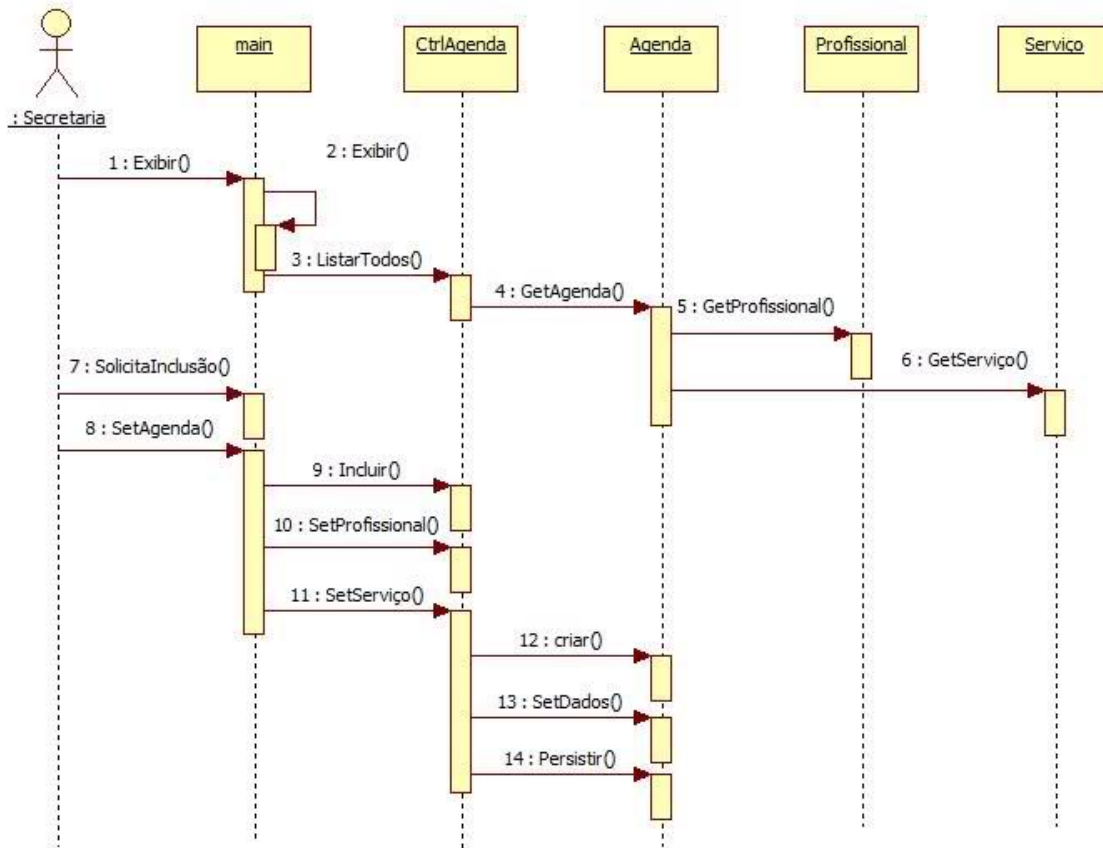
: Secretaria

main

CtrlAgenda

Agenda

Profissional

Serviço

1 : Exibir()

2 : Exibir()

3 : ListarTodos()

4 : GetAgenda()

5 : GetProfissional()

6 : GetServiço()

7 : SolicitaInclusão()

8 : SetAgenda()

9 : Incluir()

10 : SetProfissional()

11 : SetServiço()

12 : criar()

13 : SetDados()

14 : Persistir()